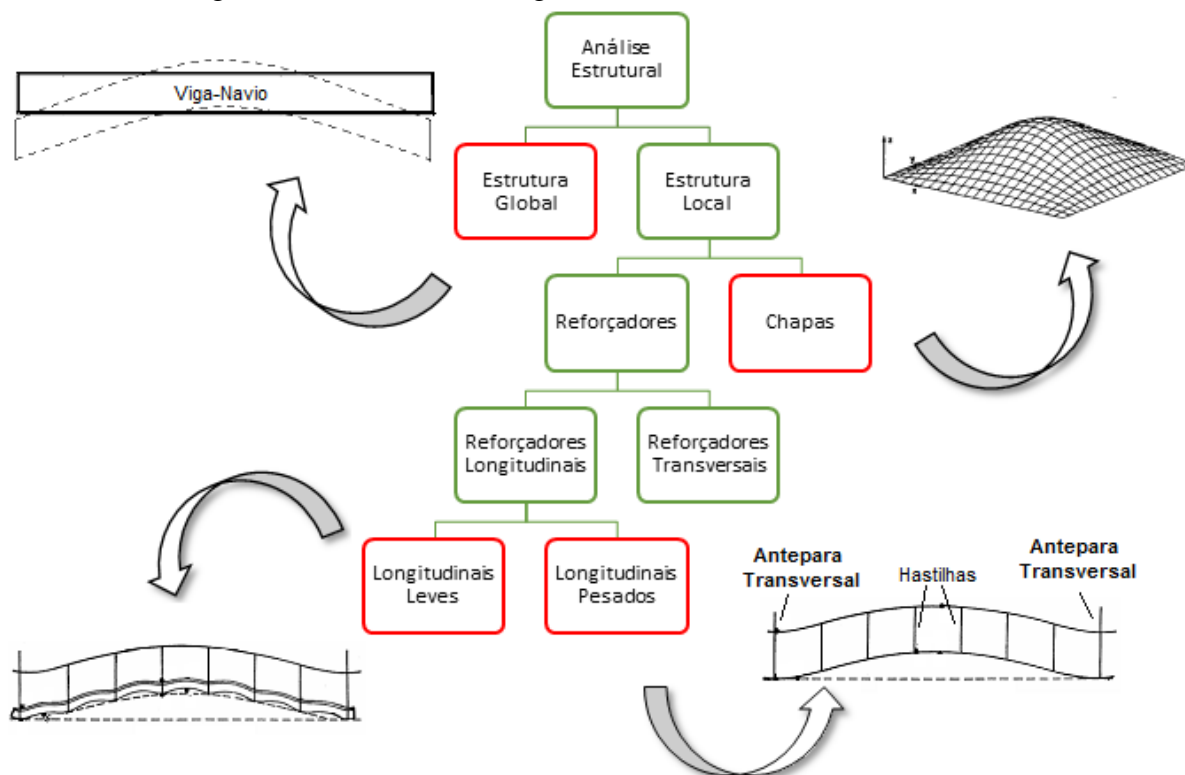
Análise Estrutural

Viga-Navio

Estrutura Global

Estrutura Local

Reforçadores

Chapas

Reforçadores Longitudinais

Reforçadores Transversais

Longitudinais Leves

Longitudinais Pesados

Antepara Transversal

Hastilhas

Antepara Transversal